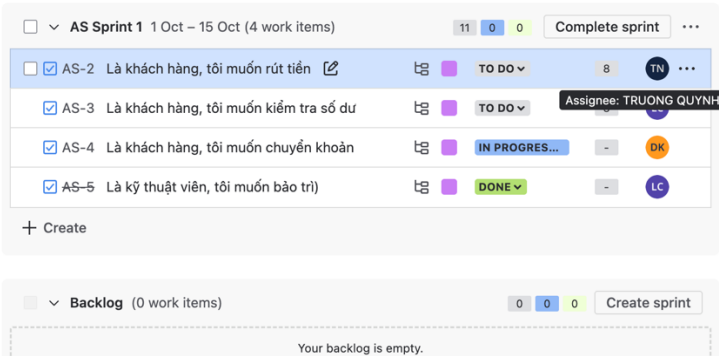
AS Sprint 1 1 Oct – 15 Oct (4 work items) 11 0 0 Complete sprint ···

AS-2 Là khách hàng, tôi muốn rút tiền TO DO 8 TN ···

AS-3 Là khách hàng, tôi muốn kiểm tra số dư TO DO Assignee: TRUONG QUYNH

AS-4 Là khách hàng, tôi muốn chuyển khoản IN PROGRES... - DK

AS-5 Là kỹ thuật viên, tôi muốn bảo trì DONE - LC

+ Create

Backlog (0 work items) 0 0 0 Create sprint

Your backlog is empty.